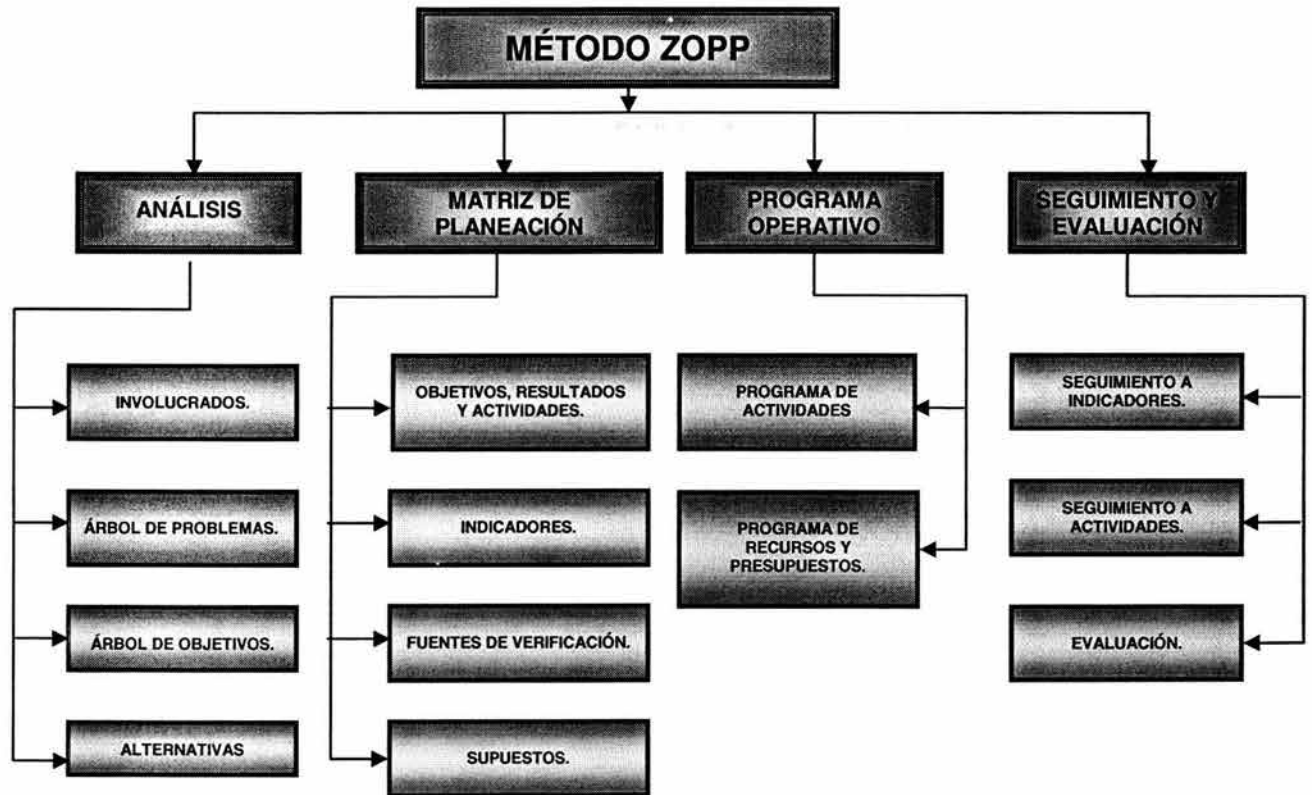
MÉTODO ZOPP

ANÁLISIS

INVOLUCRADOS.

ÁRBOL DE PROBLEMAS.

ÁRBOL DE OBJETIVOS.

ALTERNATIVAS

MATRIZ DE PLANEACIÓN

OBJETIVOS, RESULTADOS Y ACTIVIDADES.

INDICADORES.

FUENTES DE VERIFICACIÓN.

SUPUESTOS.

PROGRAMA OPERATIVO

PROGRAMA DE ACTIVIDADES

PROGRAMA DE RECURSOS Y PRESUPUESTOS.

SEGUIMIENTO Y EVALUACIÓN

SEGUIMIENTO A INDICADORES.

SEGUIMIENTO A ACTIVIDADES.

EVALUACIÓN.